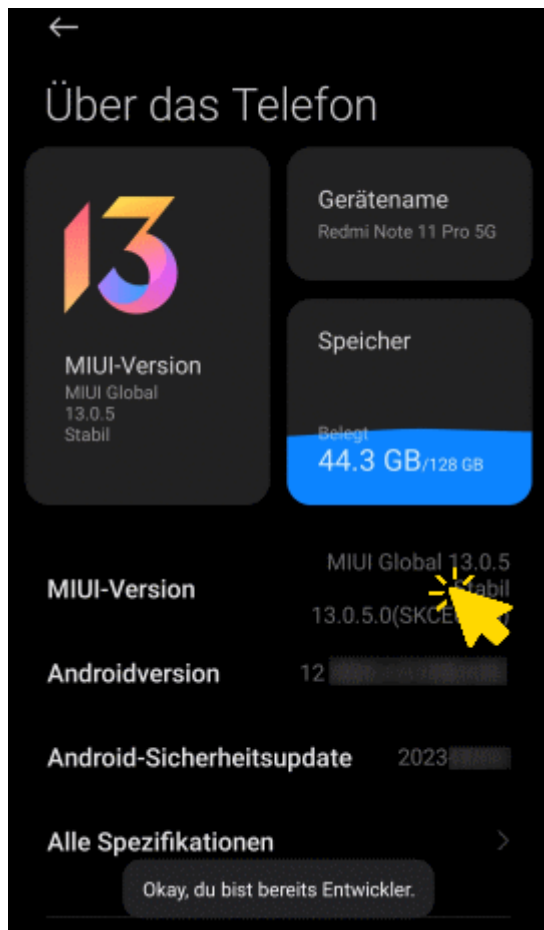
Über das Telefon

13

MIUI-Version
MIUI Global 13.0.5 Stabil

Gerätename
Redmi Note 11 Pro 5G

Speicher
Belegt
44.3 GB/128 GB

MIUI-Version
MIUI Global 13.0.5 Stabil 13.0.5.0(SKCE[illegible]

Androidversion
12 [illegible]

Android-Sicherheitsupdate
2023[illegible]

Alle Spezifikationen

Okay, du bist bereits Entwickler.